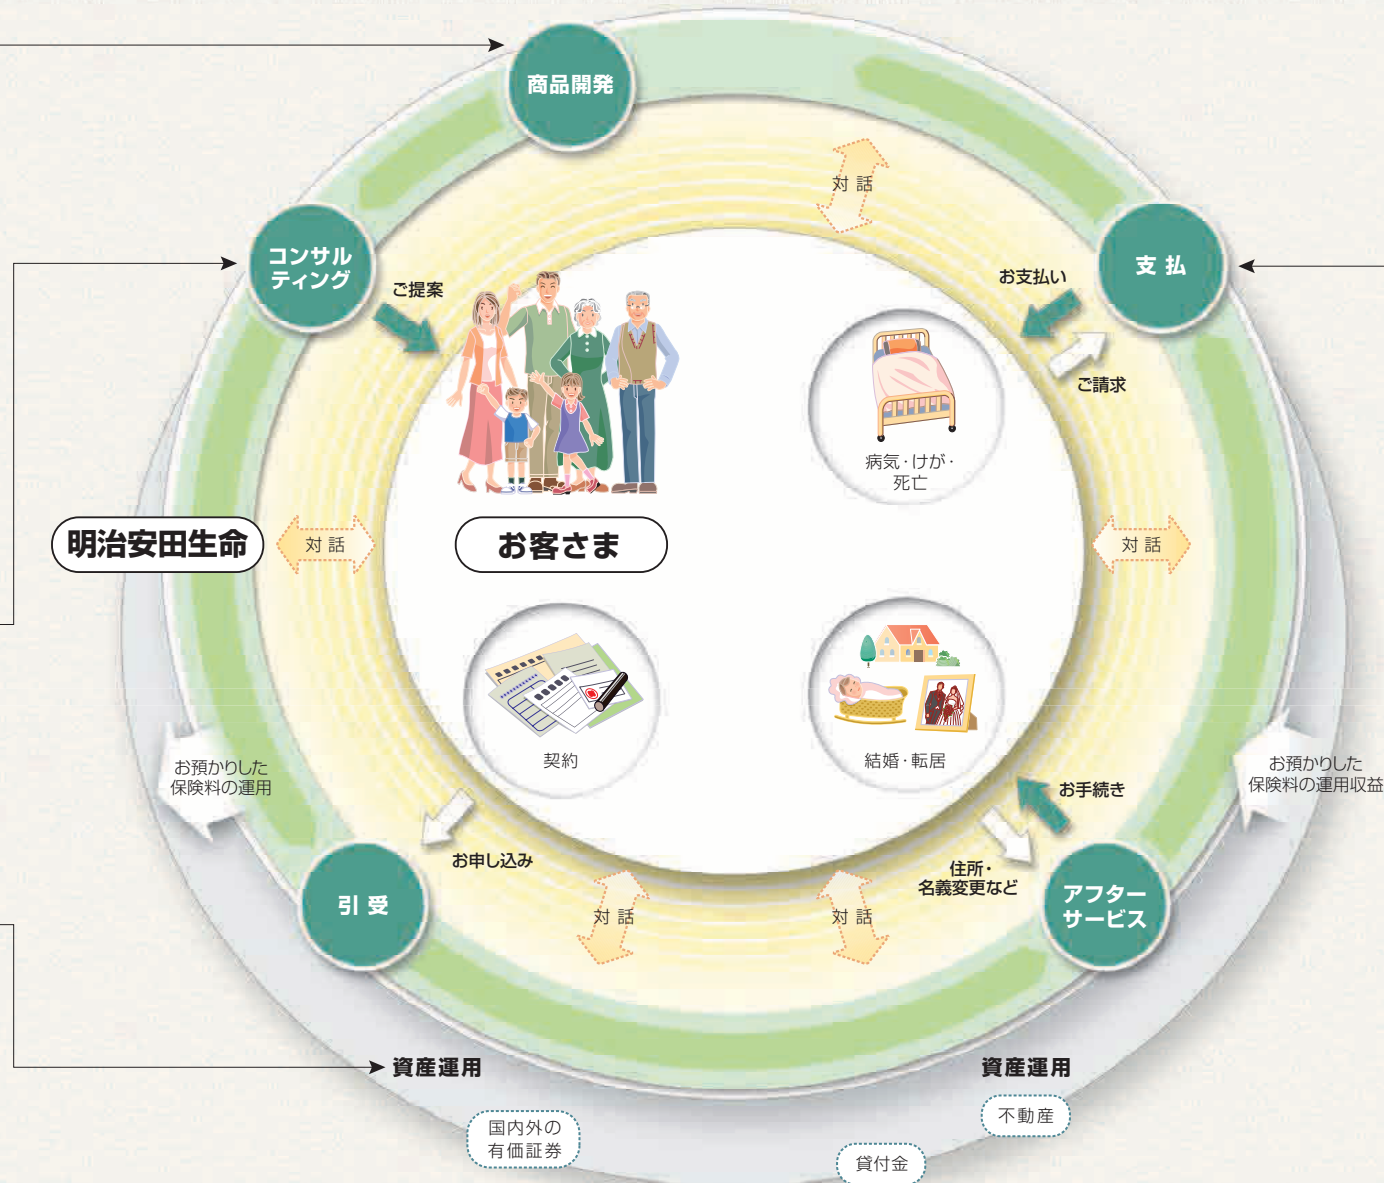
商品開発

対 話

コンサルティング

ご提案

支 払

お支払い

ご請求

病気・けが・死亡

明治安田生命

対 話

お客さま

対 話

契約

結婚・転居

お預かりした保険料の運用

お預かりした保険料の運用収益

お手続き

お申し込み

住所・名義変更など

引 受

対 話

対 話

アフターサービス

資産運用

資産運用

不動産

国内外の有価証券

貸付金